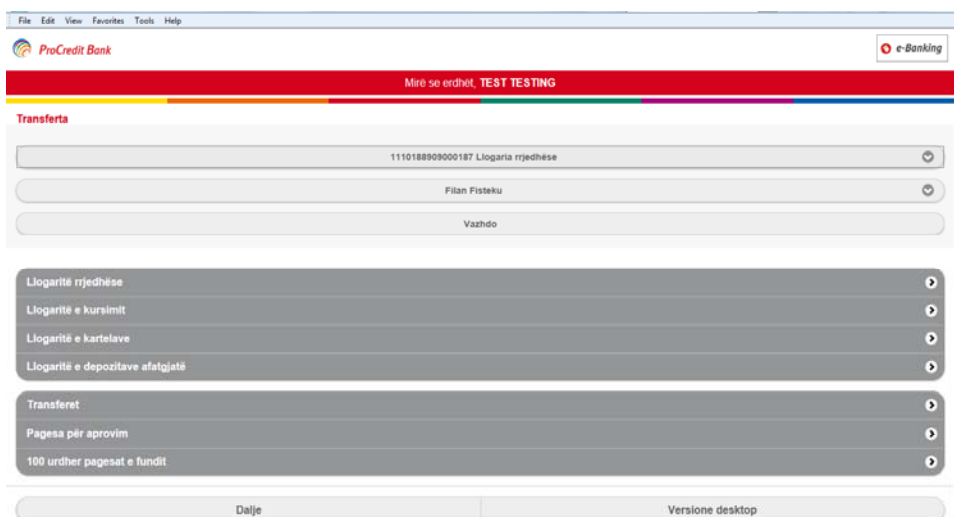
File Edit View Favorites Tools Help

ProCredit Bank

e-Banking

Mirë se erdhët, TEST TESTING

Transferta

1110188909000187 Llogaria rrjedhëse

Filan Fisteku

Vazhdo

Llogaritë rrjedhëse

Llogaritë e kursimit

Llogaritë e kartelave

Llogaritë e depozitave afatgjatë

Transferet

Pagesa për aprovim

100 urdher pagesat e fundit

Dalje

Versione desktop